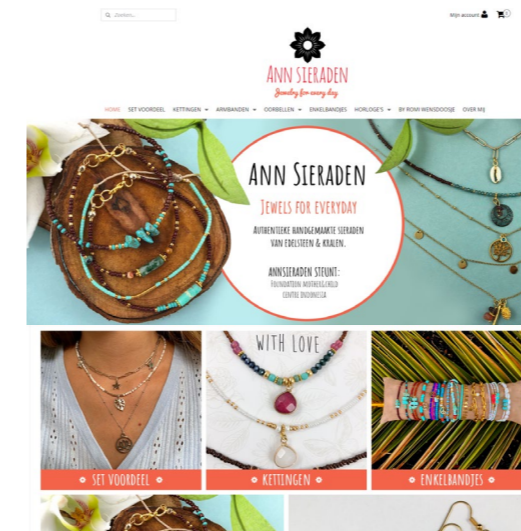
Zoeken...

Mijn account

0

ANN SIERADEN

Jewelry for every day

HOME SET VOORDEEL KETTINGEN ARMBANDEN OORBELLEN ENKELBANDJES HORLOGE'S BY RONI WENSDOOSJE OVER MIJ

ANN SIERADEN

JEWELS FOR EVERYDAY

AUTHENTIEKE HANDGEMAAKTE SIERADEN VAN EDELSTEEN & KRALEN.

ANNSIERADEN STEUNT:

FOUNDATION MOTHERCHILD CENTRE INDONESIA

SET VOORDEEL

WITH LOVE

KETTINGEN

ENKELBANDJES